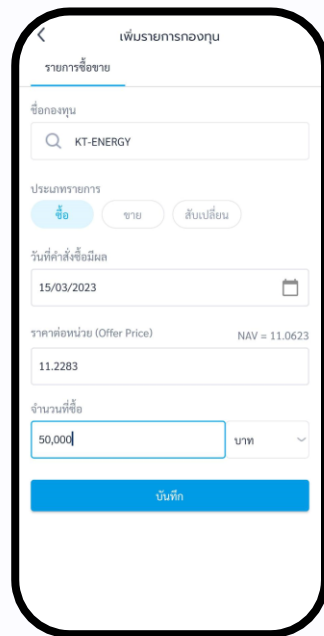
เพิ่มรายการกองทุน

รายการซื้อขาย

ชื่อกองทุน

KT-ENERGY

ประเภทรายการ

ซื้อ

ขาย

สับเปลี่ยน

วันที่คำสั่งซื้อมีผล

15/03/2023

ราคาต่อหน่วย (Offer Price)

NAV = 11.0623

11.2283

จำนวนที่ซื้อ

50,000

บาท

บันทึก